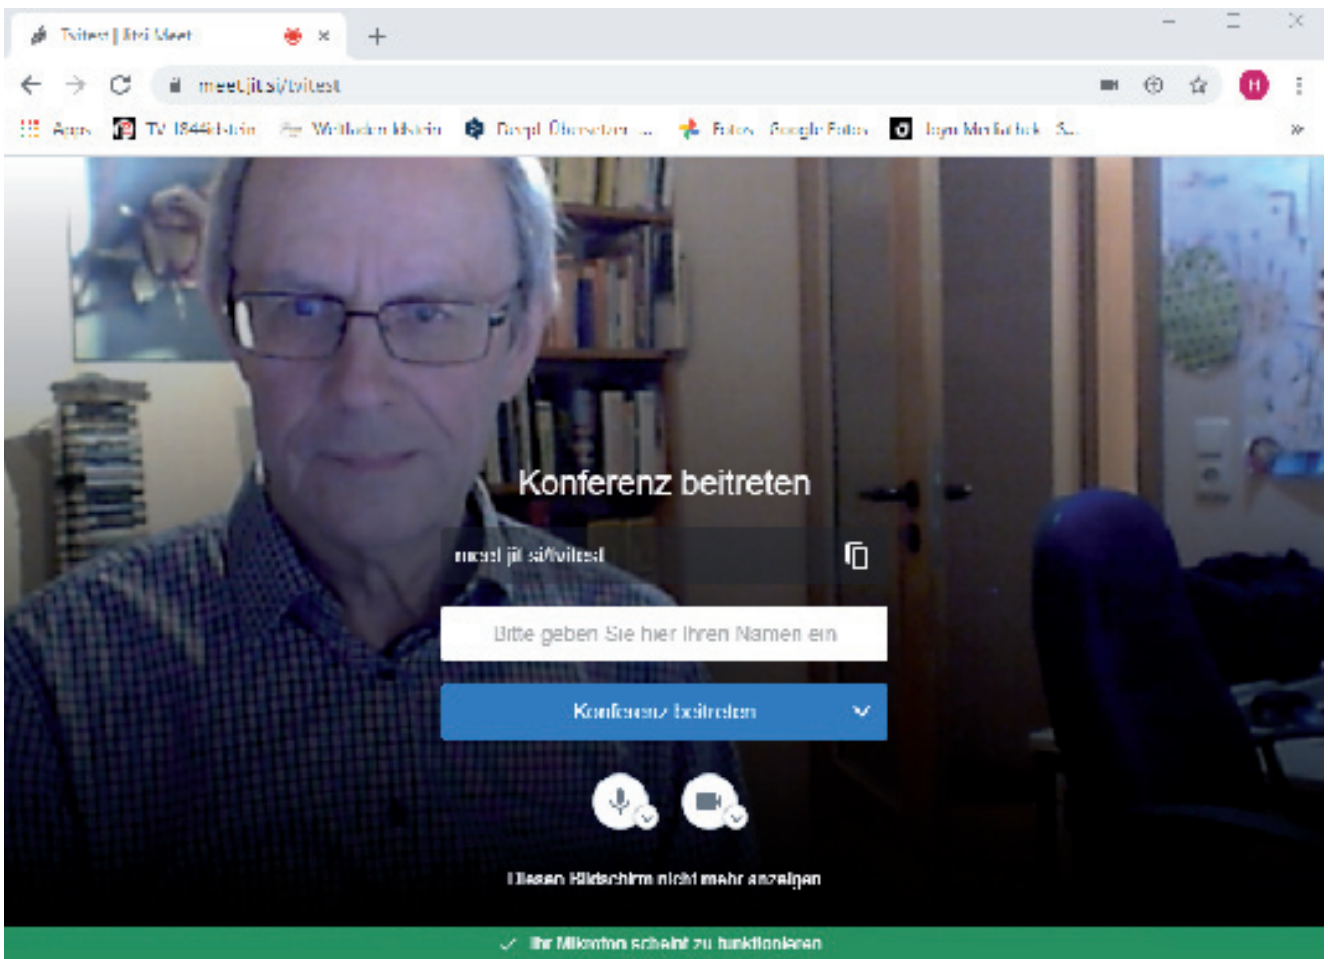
Tvitest | Jitsi Meet
+
meet.jit.si/tvitest
H
Apps TV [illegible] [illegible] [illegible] Fotos - Google Fotos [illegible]
»

Konferenz beitreten

meet.jit.si/tvitest

Bitte geben Sie hier Ihren Namen ein

Konferenz beitreten

Diesen Bildschirm nicht mehr anzeigen

Ihr Mikrofon scheint zu funktionieren